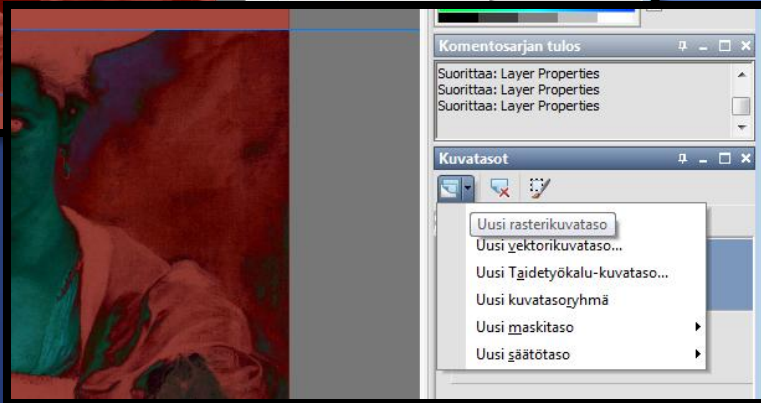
Komentosarjan tulos

Suorittaa: Layer Properties
Suorittaa: Layer Properties
Suorittaa: Layer Properties

Kuvatasot

Uusi rasterikuvataso
Uusi vektorikuvataso...
Uusi Taidetyökalu-kuvataso...
Uusi kuvatasoryhmä
Uusi maskitaso
Uusi säätötaso